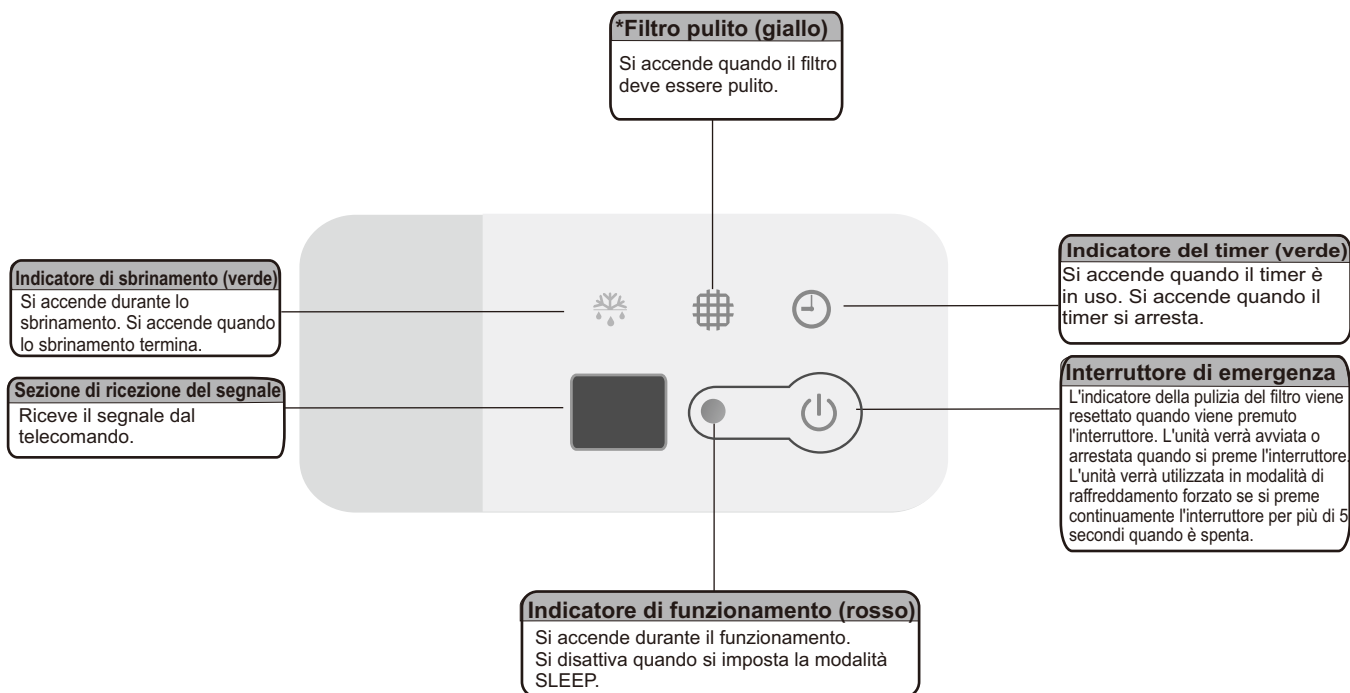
*Filtro pulito (giallo)
Si accende quando il filtro deve essere pulito.

Indicatore di sbrinamento (verde)
Si accende durante lo sbrinamento. Si accende quando lo sbrinamento termina.

Indicatore del timer (verde)
Si accende quando il timer è in uso. Si accende quando il timer si arresta.

Sezione di ricezione del segnale
Riceve il segnale dal telecomando.

Interruttore di emergenza
L'indicatore della pulizia del filtro viene resettato quando viene premuto l'interruttore. L'unità verrà avviata o arrestata quando si preme l'interruttore. L'unità verrà utilizzata in modalità di raffreddamento forzato se si preme continuamente l'interruttore per più di 5 secondi quando è spenta.

Indicatore di funzionamento (rosso)
Si accende durante il funzionamento. Si disattiva quando si imposta la modalità SLEEP.